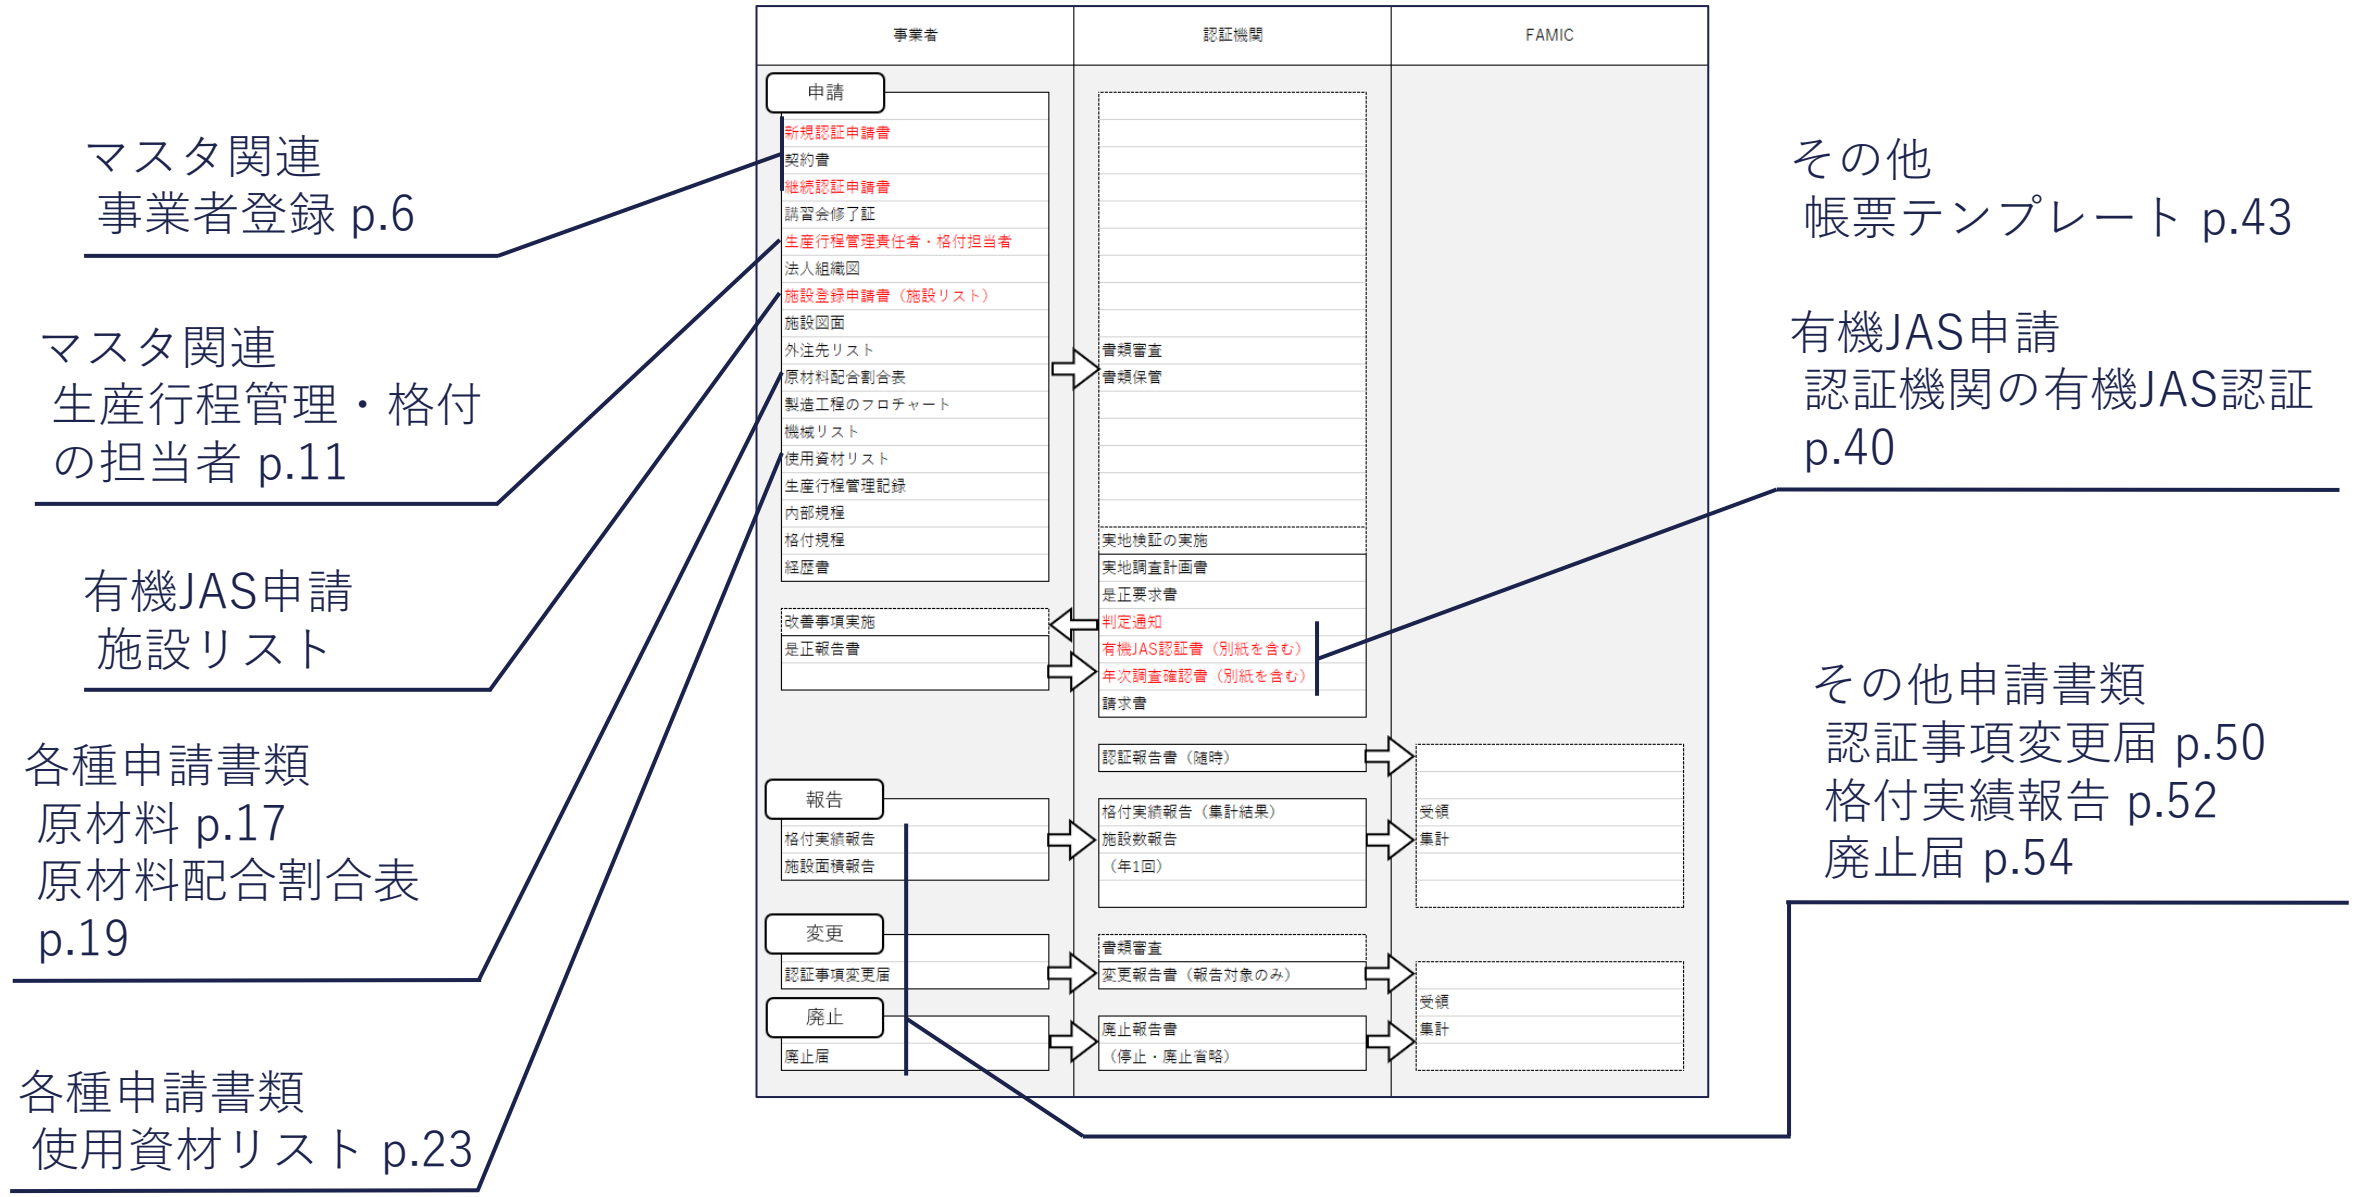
マスタ関連
事業者登録 p.6

マスタ関連
生産行程管理・格付の担当者 p.11

有機JAS申請
施設リスト

各種申請書類
原材料 p.17
原材料配合割合表 p.19

各種申請書類
使用資材リスト p.23

事業者

申請
新規認証申請書
契約書
継続認証申請書
講習会修了証
生産行程管理責任者・格付担当者
法人組織図
施設登録申請書（施設リスト）
施設図面
外注先リスト
原材料配合割合表
製造工程のフロチャート
機械リスト
使用資材リスト
生産行程管理記録
内部規程
格付規程
経歴書

改善事項実施
是正報告書

報告
格付実績報告
施設面積報告

変更
認証事項変更届

廃止
廃止届

認証機関

書類審査
書類保管
実地検証の実施
実地調査計画書
是正要求書
判定通知
有機JAS認証書（別紙を含む）
年次調査確認書（別紙を含む）
請求書

認証報告書（随時）

格付実績報告（集計結果）
施設数報告
（年1回）

書類審査
変更報告書（報告対象のみ）

廃止報告書
（停止・廃止含む）

FAMIC

受領
集計

受領
集計

その他
帳票テンプレート p.43

有機JAS申請
認証機関の有機JAS認証 p.40

その他申請書類
認証事項変更届 p.50
格付実績報告 p.52
廃止届 p.54